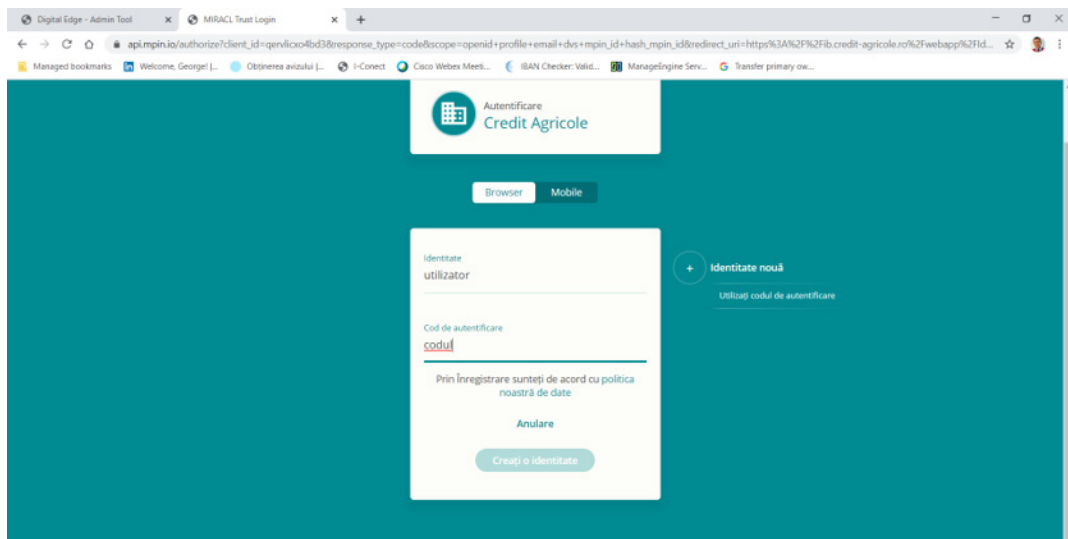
Digital Edge - Admin Tool ×
MIRACL Trust Login ×
+

api.mpin.io/authorize?client_id=qervlicxo4bd3&response_type=code&scope=openid+profile+email+dvs+mpin_id+hash_mpin_id&redirect_uri=https%3A%2F%2Fib.credit-agricole.ro%2Fwebapp%2Fld...

Managed bookmarks
Welcome, George! |...
Obținerea avizului |...
I-Conect
Cisco Webex Meeti...
IBAN Checker: Valid...
ManageEngine Serv...
Transfer primary ow...

Autentificare
Credit Agricole

Browser
Mobile

Identitate
utilizator

Cod de autentificare
codul

Prin înregistrare sunteți de acord cu politica noastră de date

Anulare

Creați o identitate

+ Identitate nouă

Utilizați codul de autentificare